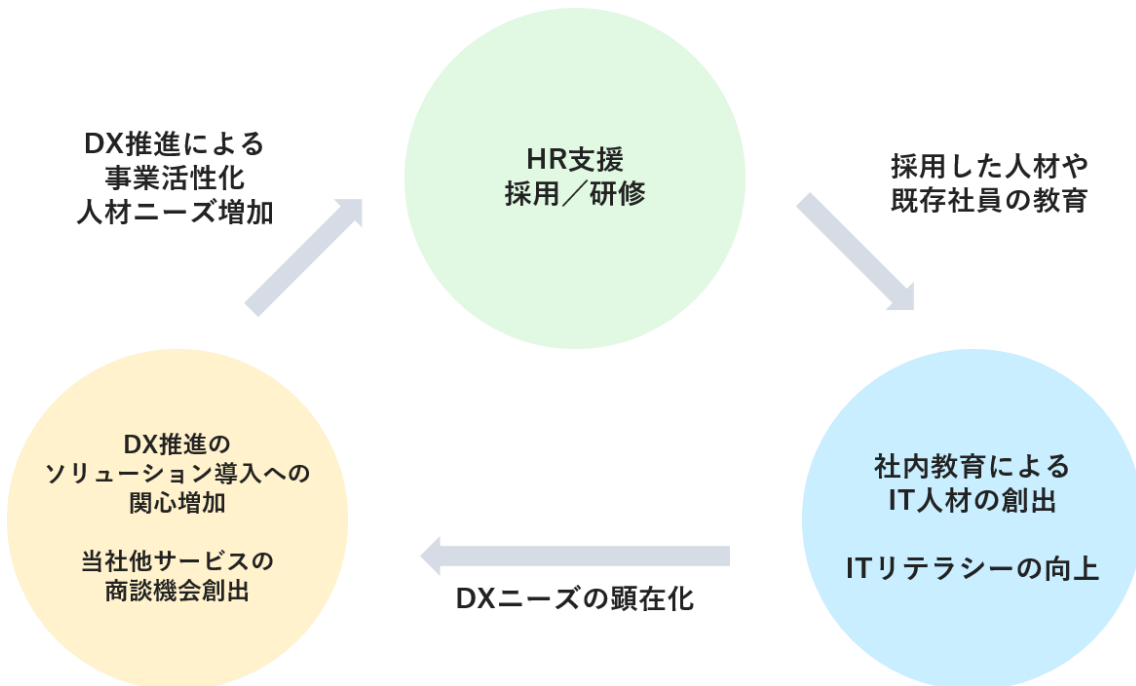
DX推進による
事業活性化
人材ニーズ増加

HR支援
採用／研修

採用した人材や
既存社員の教育

社内教育による
IT人材の創出

ITリテラシーの向上

DXニーズの顕在化

DX推進の
ソリューション導入への
関心増加

当社他サービスの
商談機会創出